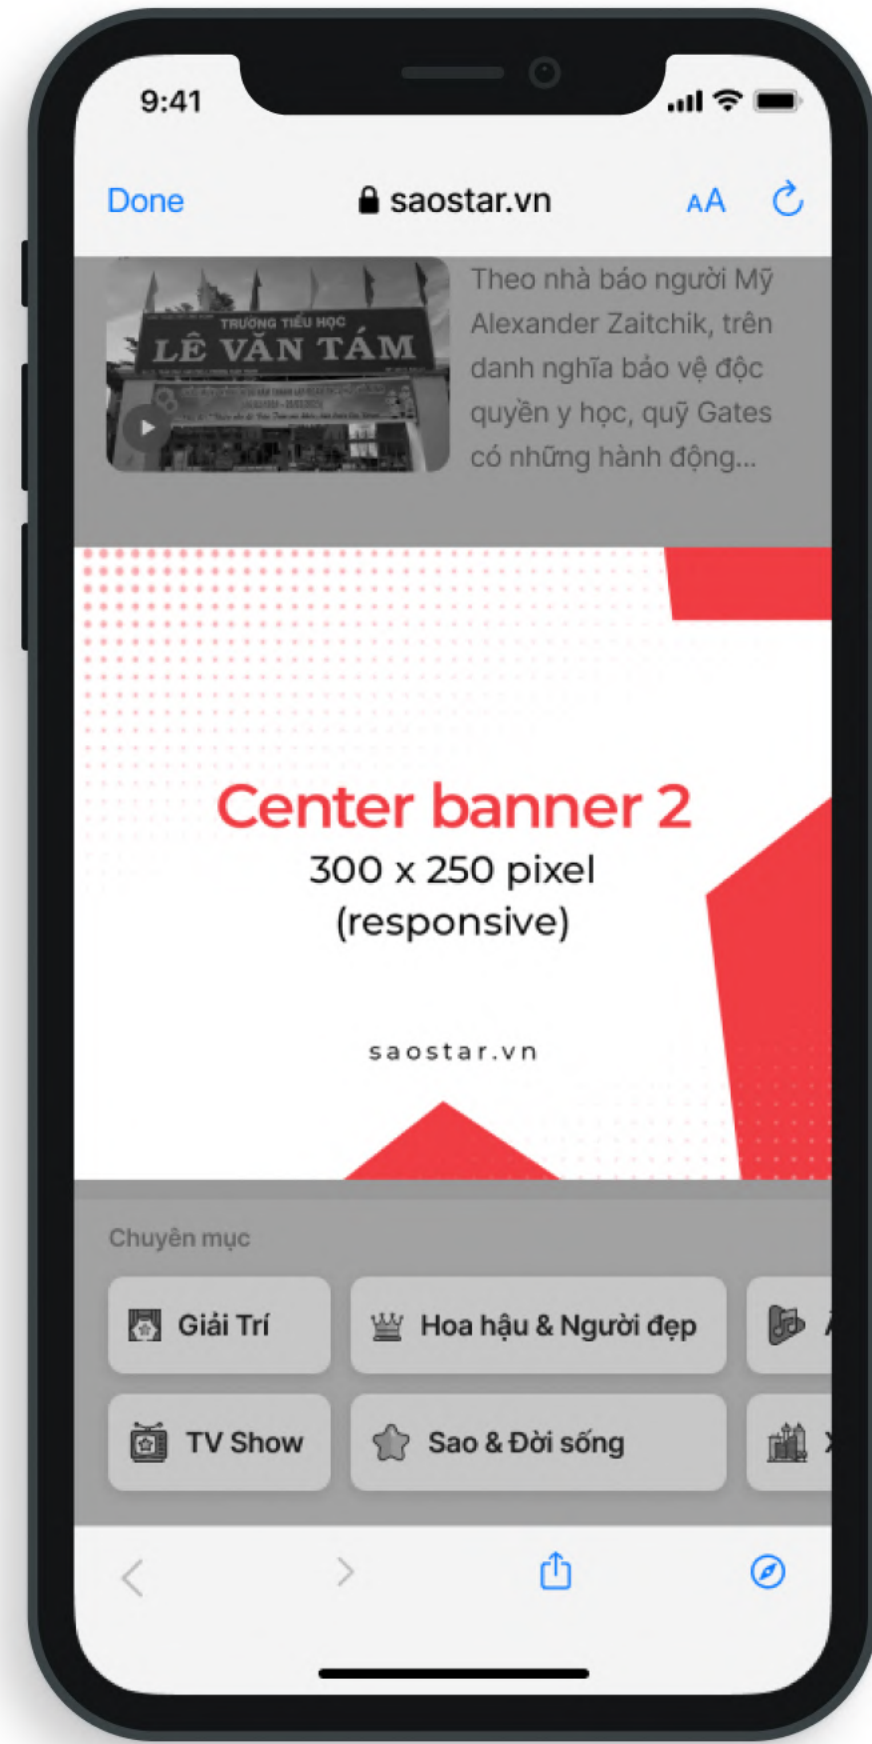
9:41

Done saostar.vn AA

TRƯỜNG TIỂU HỌC
LÊ VĂN TÁM

Theo nhà báo người Mỹ Alexander Zaitchik, trên danh nghĩa bảo vệ độc quyền y học, quỹ Gates có những hành động...

Center banner 2
300 x 250 pixel
(responsive)

saostar.vn

Chuyên mục

Giải Trí
Hoa hậu & Người đẹp
TV Show
Sao & Đời sống